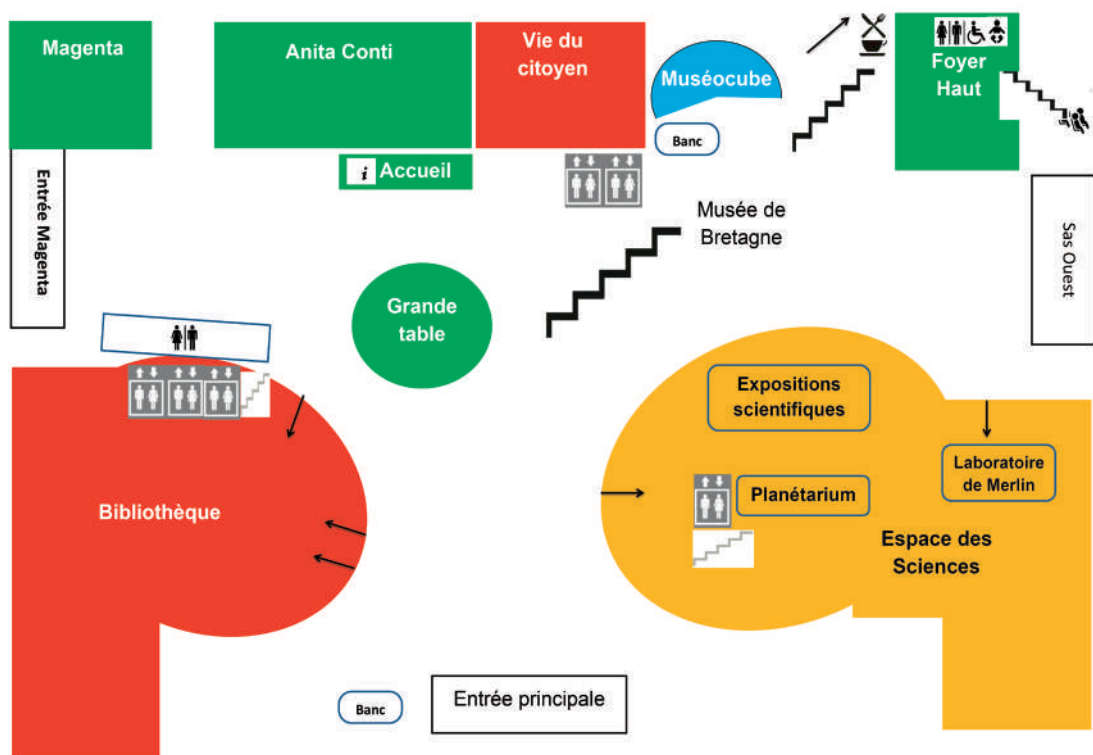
Magenta

Anita Conti

Vie du citoyen

Muséocube

Foyer Haut

Banc

i Accueil

Entrée Magenta

Musée de Bretagne

Sas Ouest

Grande table

Expositions scientifiques

Laboratoire de Merlin

Planétarium

Bibliothèque

Espace des Sciences

Banc

Entrée principale